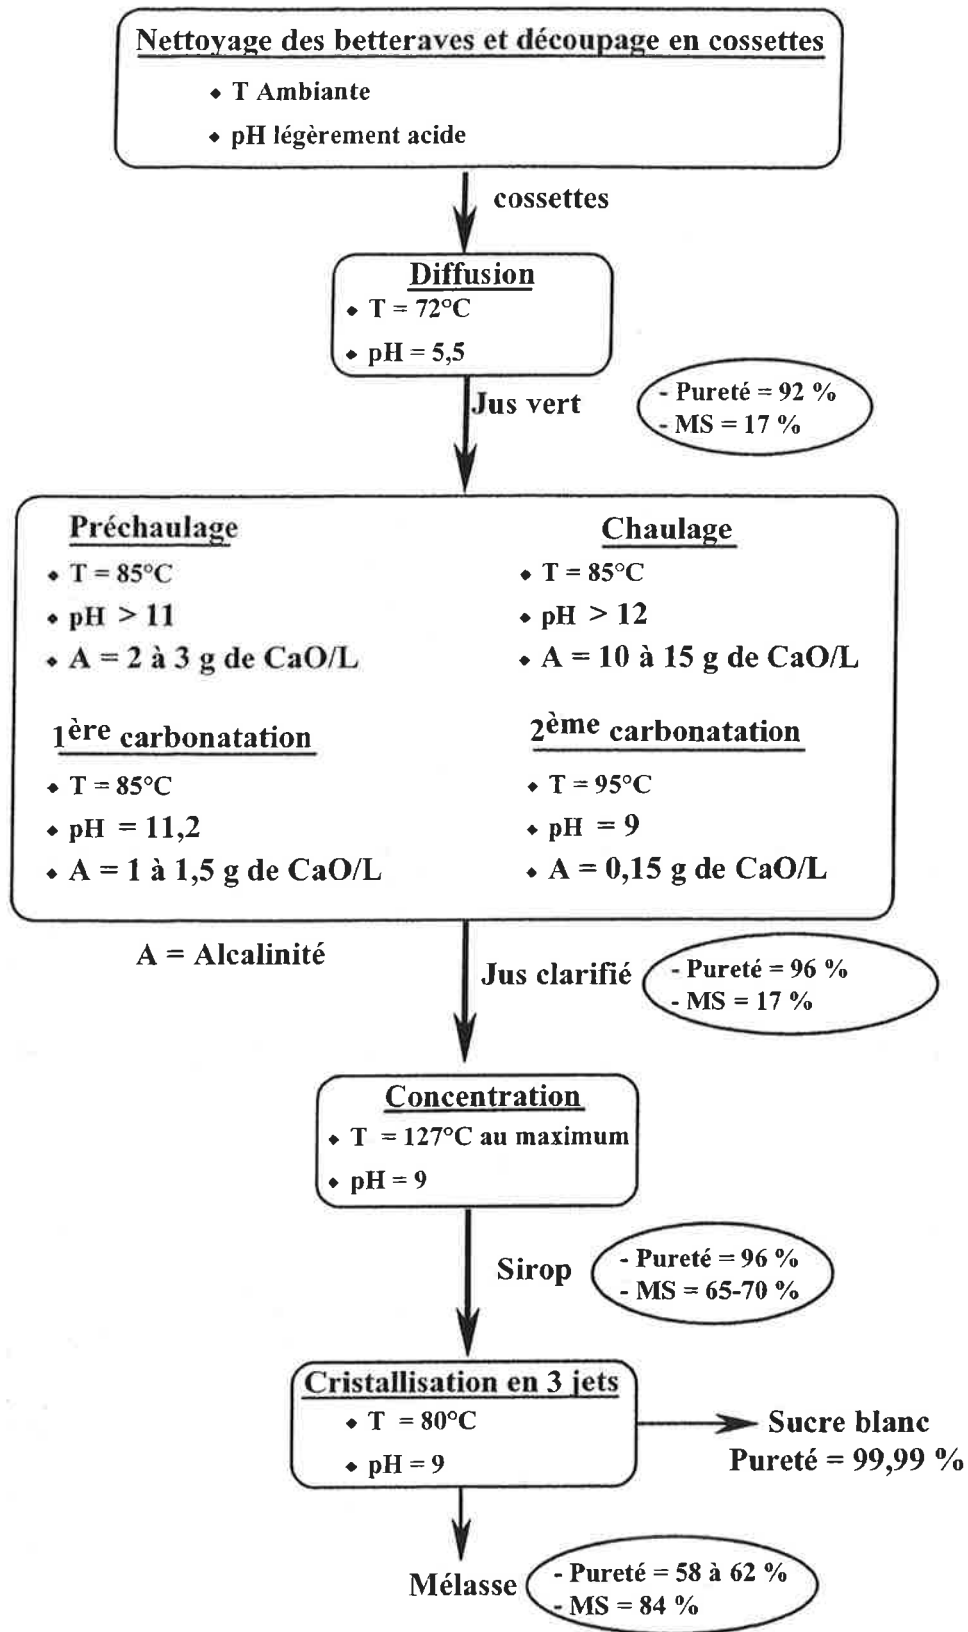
Nettoyage des betteraves et découpage en cossettes
• T Ambiante
• pH légèrement acide

cossettes

Diffusion
• T = 72°C
• pH = 5,5

Jus vert

- Pureté = 92 %
- MS = 17 %

Préchaulage
• T = 85°C
• pH > 11
• A = 2 à 3 g de CaO/L

Chaulage
• T = 85°C
• pH > 12
• A = 10 à 15 g de CaO/L

1$^{ère}$ carbonatation
• T = 85°C
• pH = 11,2
• A = 1 à 1,5 g de CaO/L

2$^{ème}$ carbonatation
• T = 95°C
• pH = 9
• A = 0,15 g de CaO/L

A = Alcalinité

Jus clarifié

- Pureté = 96 %
- MS = 17 %

Concentration
• T = 127°C au maximum
• pH = 9

Sirop

- Pureté = 96 %
- MS = 65-70 %

Cristallisation en 3 jets
• T = 80°C
• pH = 9

Sucre blanc
Pureté = 99,99 %

Mélasse

- Pureté = 58 à 62 %
- MS = 84 %